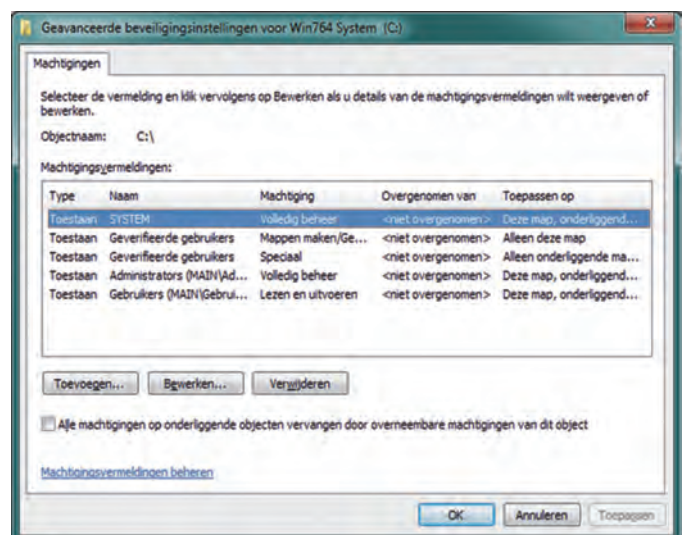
Geavanceerde beveiligingsinstellingen voor Win764 System (C:)

Machtigingen

Selecteer de vermelding en klik vervolgens op Bewerken als u details van de machtigingsvermeldingen wilt weergeven of bewerken.

Objectnaam: C:\

Machtigingsvermeldingen:

| Type | Naam | Machtiging | Overgenomen van | Toepassen op |
|---|---|---|---|---|
| Toestaan | SYSTEM | Volledig beheer | <niet overgenomen> | Deze map, onderliggend... |
| Toestaan | Geverifieerde gebruikers | Mappen maken/Ge... | <niet overgenomen> | Alleen deze map |
| Toestaan | Geverifieerde gebruikers | Speciaal | <niet overgenomen> | Alleen onderliggende ma... |
| Toestaan | Administrators (MAIN\Ad... | Volledig beheer | <niet overgenomen> | Deze map, onderliggend... |
| Toestaan | Gebruikers (MAIN\Gebrui... | Lezen en uitvoeren | <niet overgenomen> | Deze map, onderliggend... |

Toevoegen... Bewerken... Verwijderen

Alle machtigingen op onderliggende objecten vervangen door overneembare machtigingen van dit object

Machtigingsvermeldingen beheren

OK Annuleren Toepassen